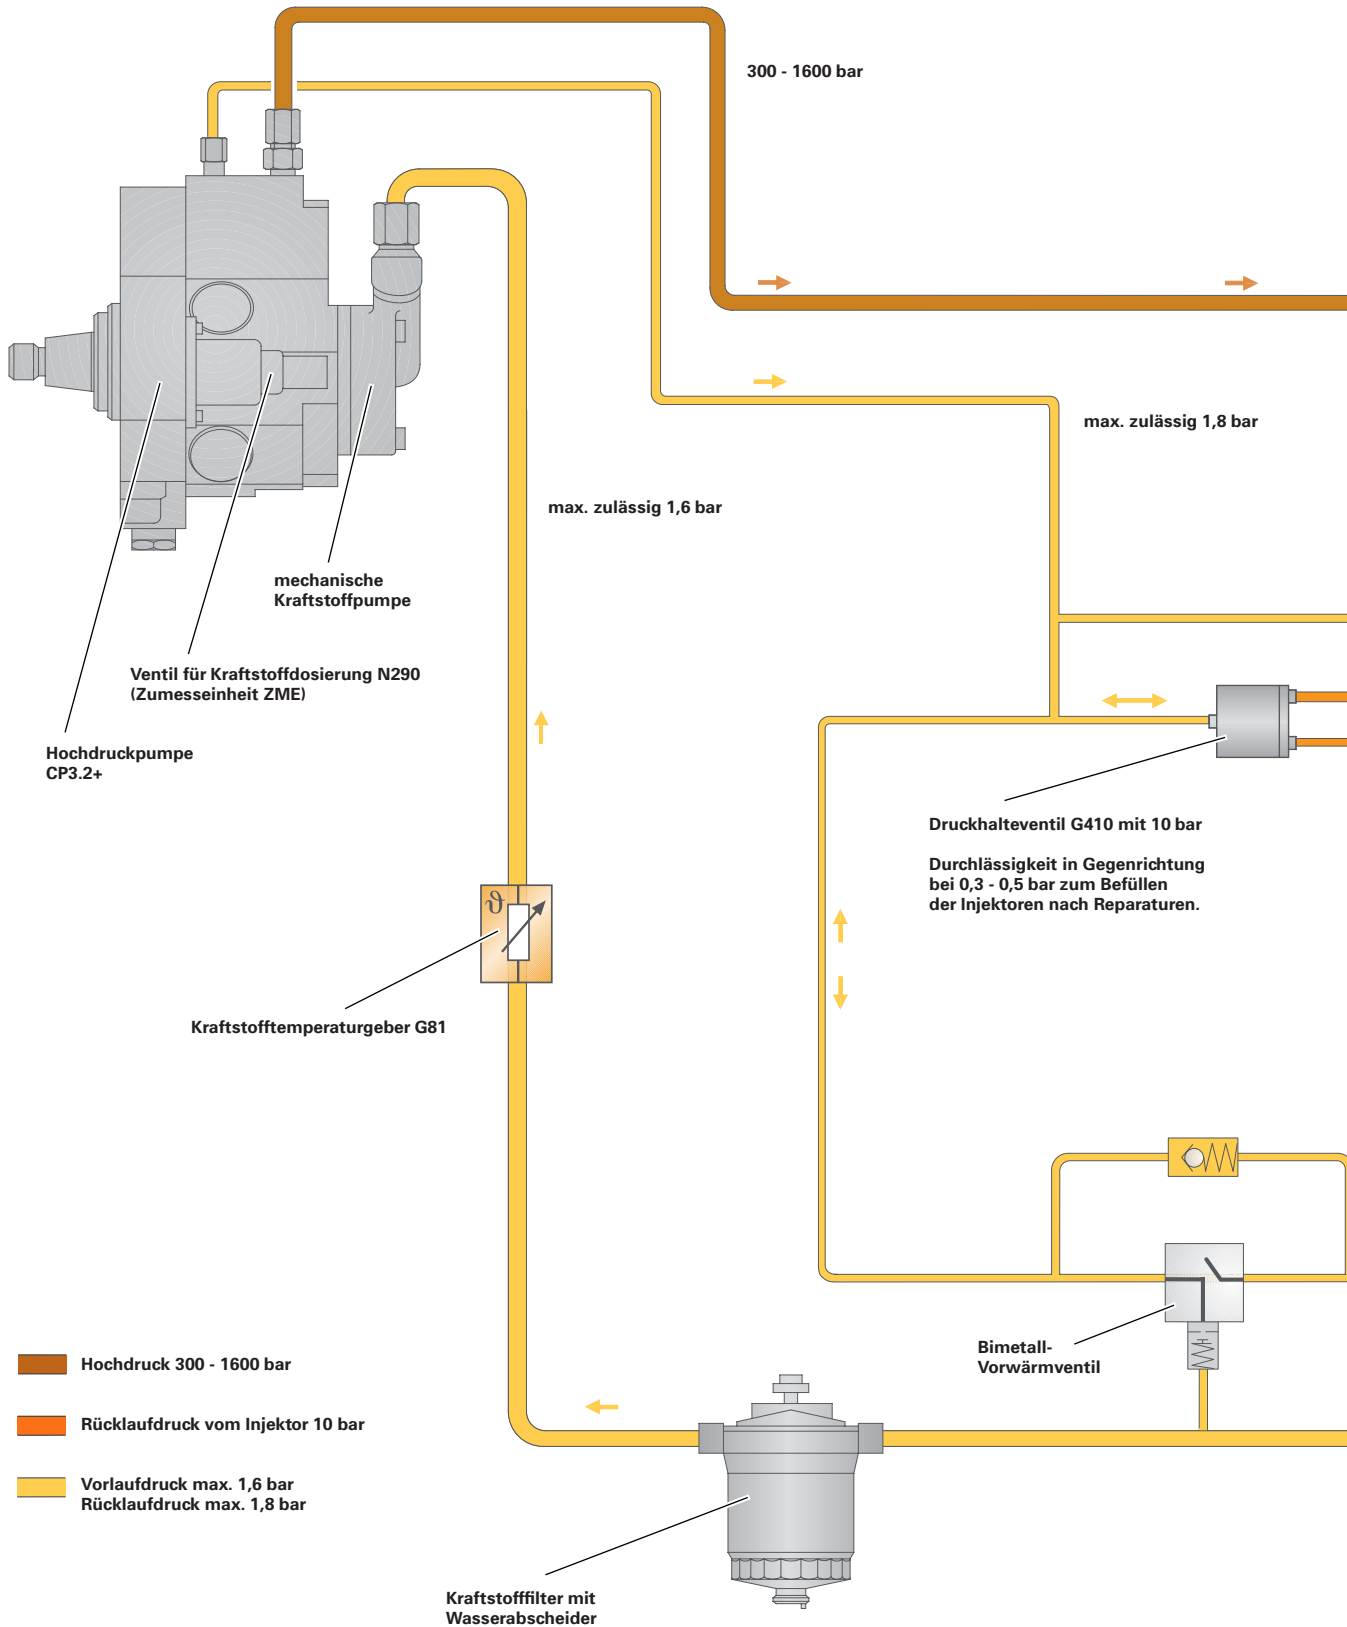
300 - 1600 bar

max. zulässig 1,8 bar

max. zulässig 1,6 bar

mechanische Kraftstoffpumpe

Ventil für Kraftstoffdosierung N290 (Zumesseinheit ZME)

Hochdruckpumpe CP3.2+

Druckhalteventil G410 mit 10 bar

Durchlässigkeit in Gegenrichtung bei 0,3 - 0,5 bar zum Befüllen der Injektoren nach Reparaturen.

$\vartheta$

Kraftstofftemperaturgeber G81

Bimetall-Vorwärmventil

Hochdruck 300 - 1600 bar

Rücklaufdruck vom Injektor 10 bar

Vorlaufdruck max. 1,6 bar
Rücklaufdruck max. 1,8 bar

Kraftstofffilter mit Wasserabscheider